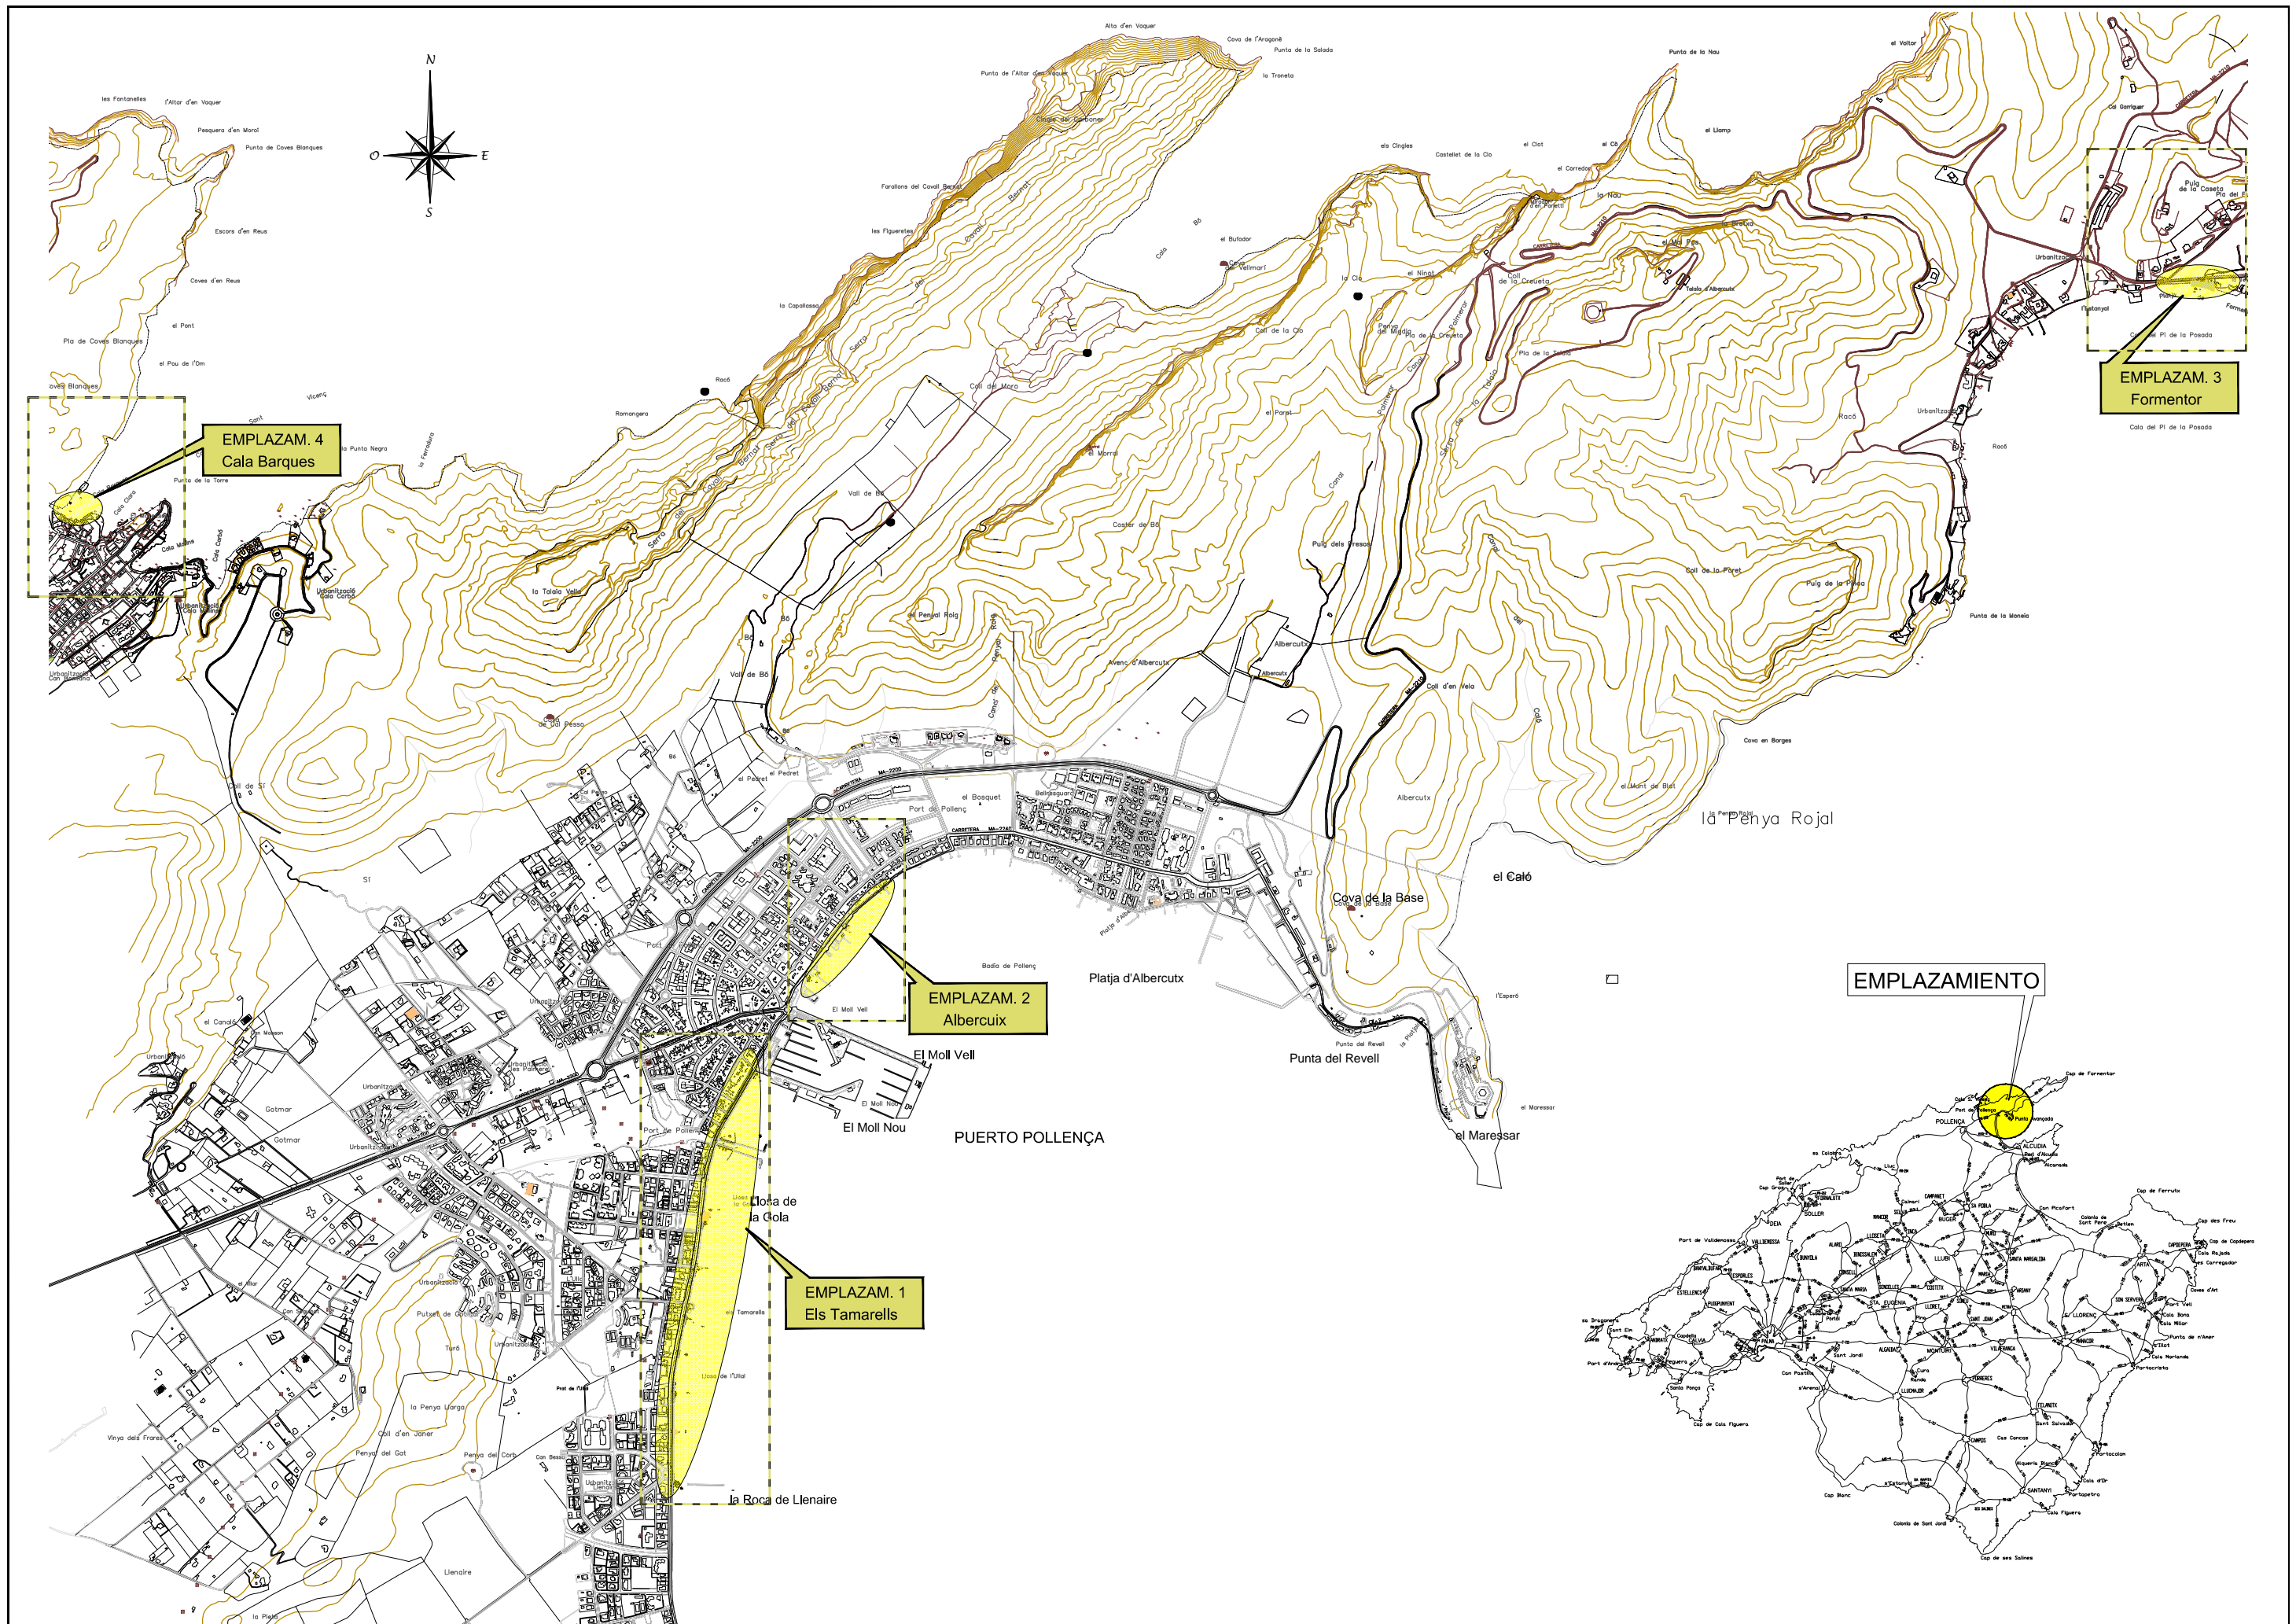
N
O
E
S

EMPLAZAM. 4
Cala Barques

EMPLAZAM. 3
Formentor

EMPLAZAM. 2
Albercuix

EMPLAZAM. 1
Els Tamarells

EMPLAZAMIENTO

la Penya Rojal
el Caló
Cova de la Base
Platja d'Albercutx
Punta del Revell
El Moll Vell
El Moll Nou
PUERTO POLLENÇA
el Maressar
Llosa de la Cola
la Roca de Llenaire

les Fontanelles
l'Altar d'en Vaquer
Pesquera d'en Morol
Punta de Coves Blanques
Escars d'en Reus
Coves d'en Reus
el Pont
Pla de Coves Blanques
el Pou de l'Om
Coves Blanques
Vicenç
la Punta Negra
Punta de la Torre
Cala Barques
Cala Molins
Cala Carbó
Urbanització Cala Carbó
Alta d'en Vaquer
Cova de l'Aragonè
Punta de la Salada
la Troneta
Punta de l'Altar d'en Vaquer
Farallons del Cavall Bernat
les Figueretes
la Capellassa
Racó
Romangera
la Talaia Vella
Vall de Bóquer
el Penyal Roig
Avenc d'Albercutx
Coll del Moro
el Morral
Caster de Bóquer
Puig dels Tresos
Coll de la Cla
el Butador
Cova del Vellmari
el Ninot
Punta de la Nau
els Cingles
Castellet de la Cla
el Clot
el Corredor
el Llamp
el Vallar
Cal Gorriguer
Puig de la Caseta
Urbanització
Cala del Pi de la Posada
Racó
Coll de la Creueta
Pla de la Creueta
Talaia d'Albercutx
Coll de la Paret
Puig de la Pinya
Punta de la Manela
Coll d'en Vela
Cova en Borges
el Mont de Blat
Albercutx
l'Esperó
el Maressar
Bahía de Pollenç
El Moll Vell
Port de Pollenç
el Bosquet
el Pedret
Bellresguard
Coll de Síl
Síl
el Canal
Urbanització
Gotmar
Port
Port de Pollenç
els Tamarells
Llosa de l'Ullal
Coll d'en Janer
Penya del Gat
Penya del Corb
Vinya dels Frares
Llenaire
la Pieta
Turó
la Penya Llarga
CARRETERA MA-2200
MA-2210
Cap de Formentor
POLLENÇA
ALCUDIA